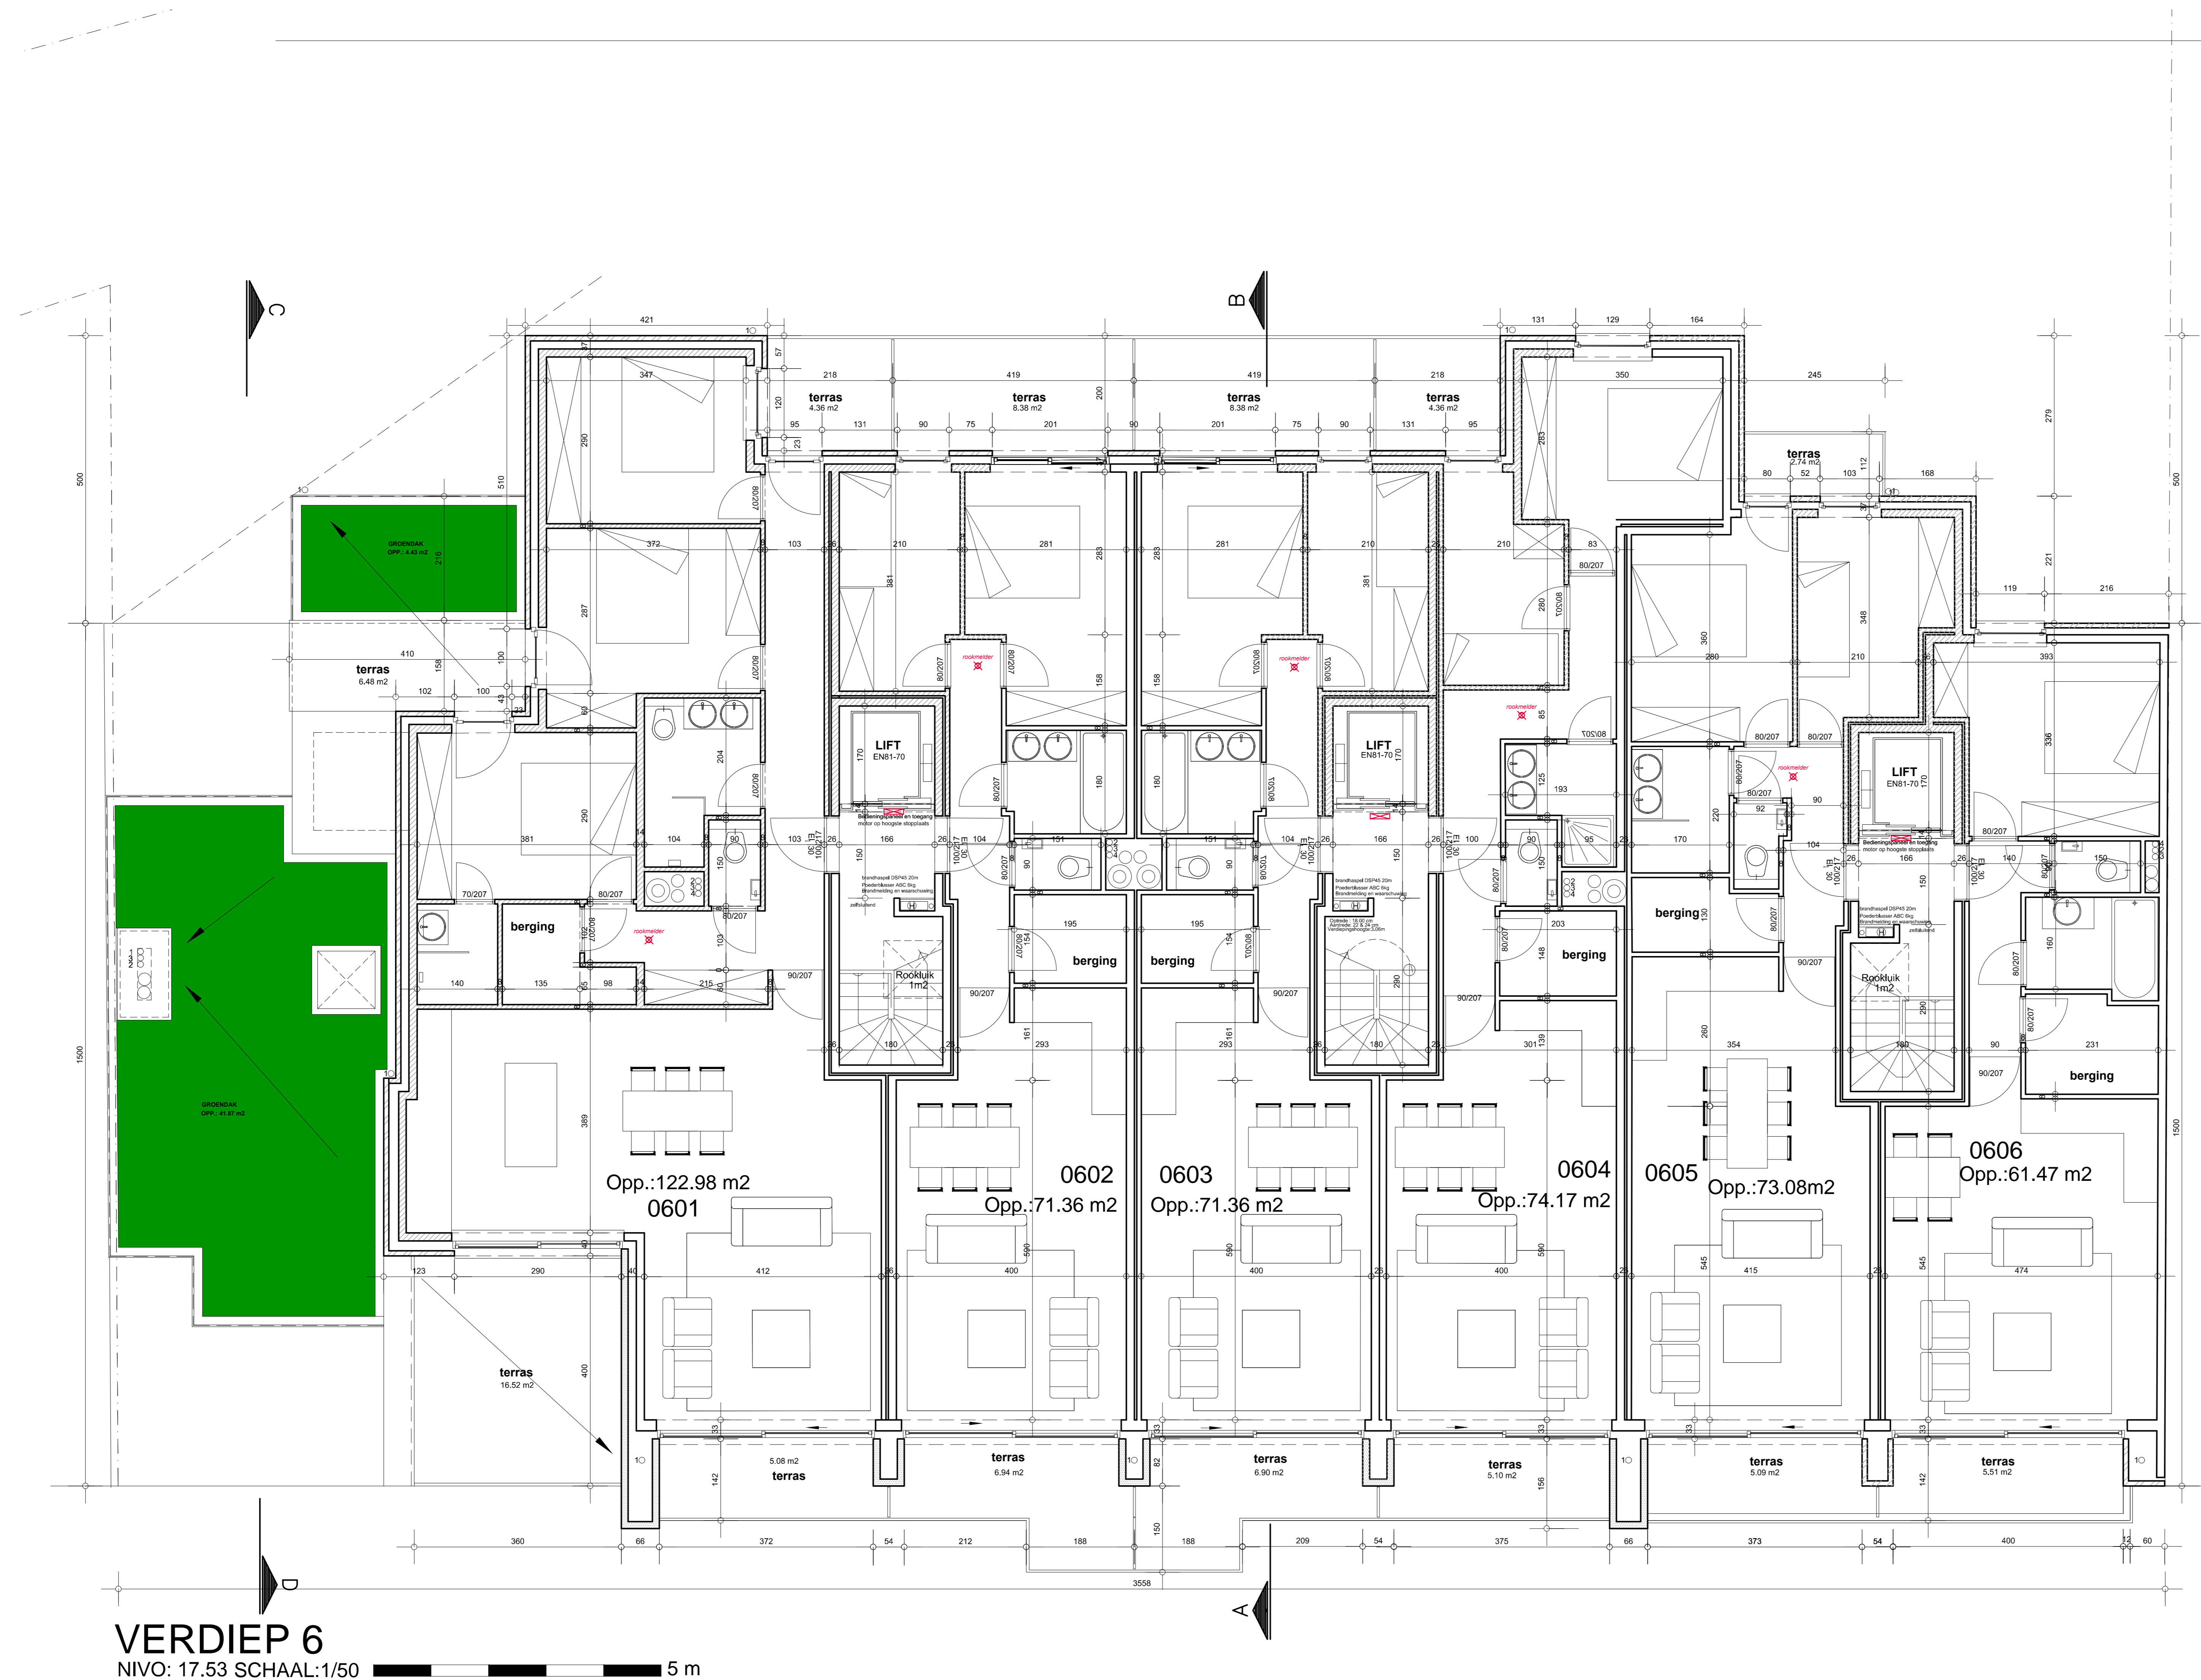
C

B

421
131 129 164
57
218 419 419 218 350 245
terras
4.36 m2
terras
8.38 m2
terras
8.38 m2
terras
4.36 m2
95 131 90 75 201 90 201 75 90 131 95
347
290
terras
2.74 m2
80 52 103 168
279
500
500
GROENDAK
OPP.: 4.43 m2
372
103 210 281 283 283 281 210 210 83
287
381
381
280
119 216
410
terras
6.48 m2
102 100
rookmelder
rookmelder
rookmelder
380
348
210
393
336
LIFT
EN81-70
LIFT
EN81-70
LIFT
EN81-70
204
180 180
125
193
220
381 104 151 151 104 166 166 100 170 104 166
150 150 150
brandhaspel DSP45 20m
Poederblusser ABC 6kg
Brandmelding en waarschuwing
zelfsluitend
berging
berging
berging
berging
berging
berging
195 195
203
140 135 98 215
Rookluik
1m2
Rookluik
1m2
rookmelder
GROENDAK
OPP.: 41.87 m2
1500
1500
389
293 293 301 354 231
Opp.:122.98 m2
0601
0602
Opp.:71.36 m2
0603
Opp.:71.36 m2
0604
Opp.:74.17 m2
0605
Opp.:73.08m2
0606
Opp.:61.47 m2
123 290 412 400 400 400 415 474
590 590 590 545 545
terras
16.52 m2
400
5.08 m2
terras
terras
6.94 m2
terras
6.90 m2
terras
5.10 m2
terras
5.09 m2
terras
5.51 m2
142 82 156 142
360 66 372 54 212 188 150 188 209 54 375 66 373 54 400 60
3558
D
A
VERDIEP 6
NIVO: 17.53 SCHAAL:1/50
5 m